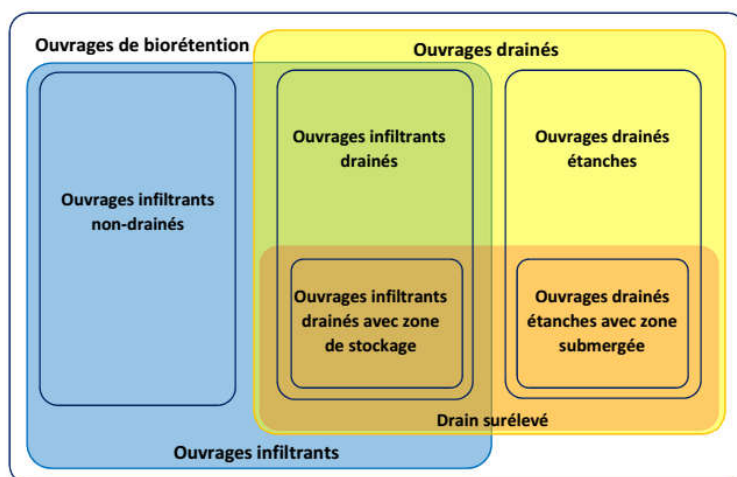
Ouvrages de biorétention

Ouvrages drainés

Ouvrages infiltrants non-drainés

Ouvrages infiltrants drainés

Ouvrages drainés étanches

Ouvrages infiltrants drainés avec zone de stockage

Ouvrages drainés étanches avec zone submergée

Drain surélevé

Ouvrages infiltrants